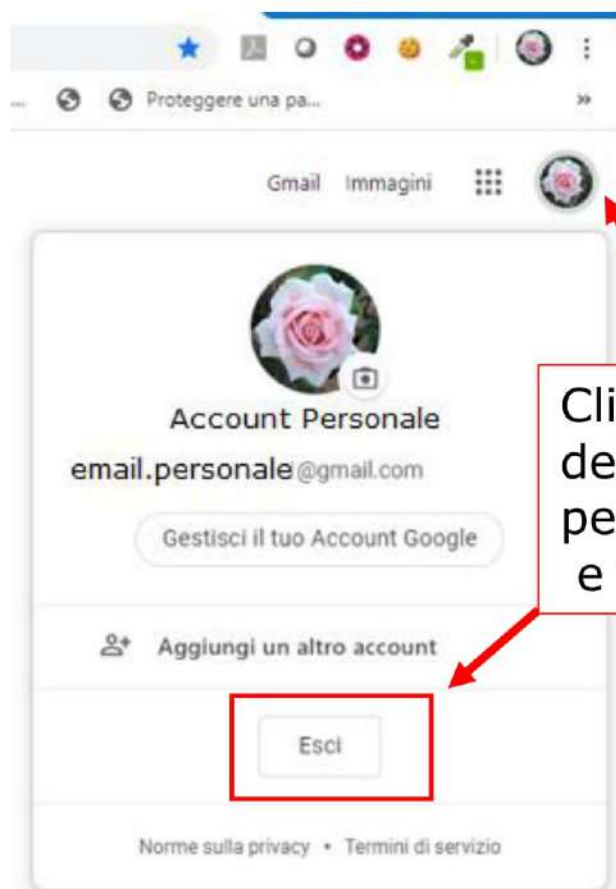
Proteggere una pa...

Gmail Immagini

Account Personale

email.personale@gmail.com

Gestisci il tuo Account Google

Aggiungi un altro account

Esci

Norme sulla privacy • Termini di servizio

Cli
de
pe
e